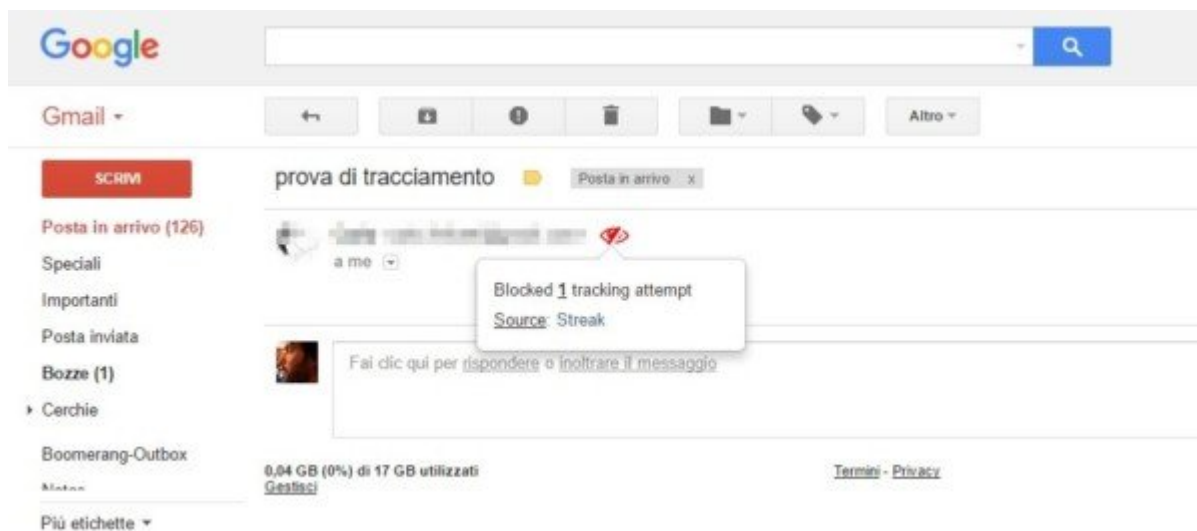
Google

Gmail ▾

Altro ▾

SCRIVI

prova di tracciamento

Posta in arrivo x

Posta in arrivo (126)

Speciali

Importanti

Posta inviata

Bozze (1)

Cerchie

Boomerang-Outbox

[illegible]

Più etichette ▾

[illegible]

a me

Blocked 1 tracking attempt

Source: Streak

Fai clic qui per rispondere o inoltrare il messaggio

0,04 GB (0%) di 17 GB utilizzati

Gestisci

Termini - Privacy